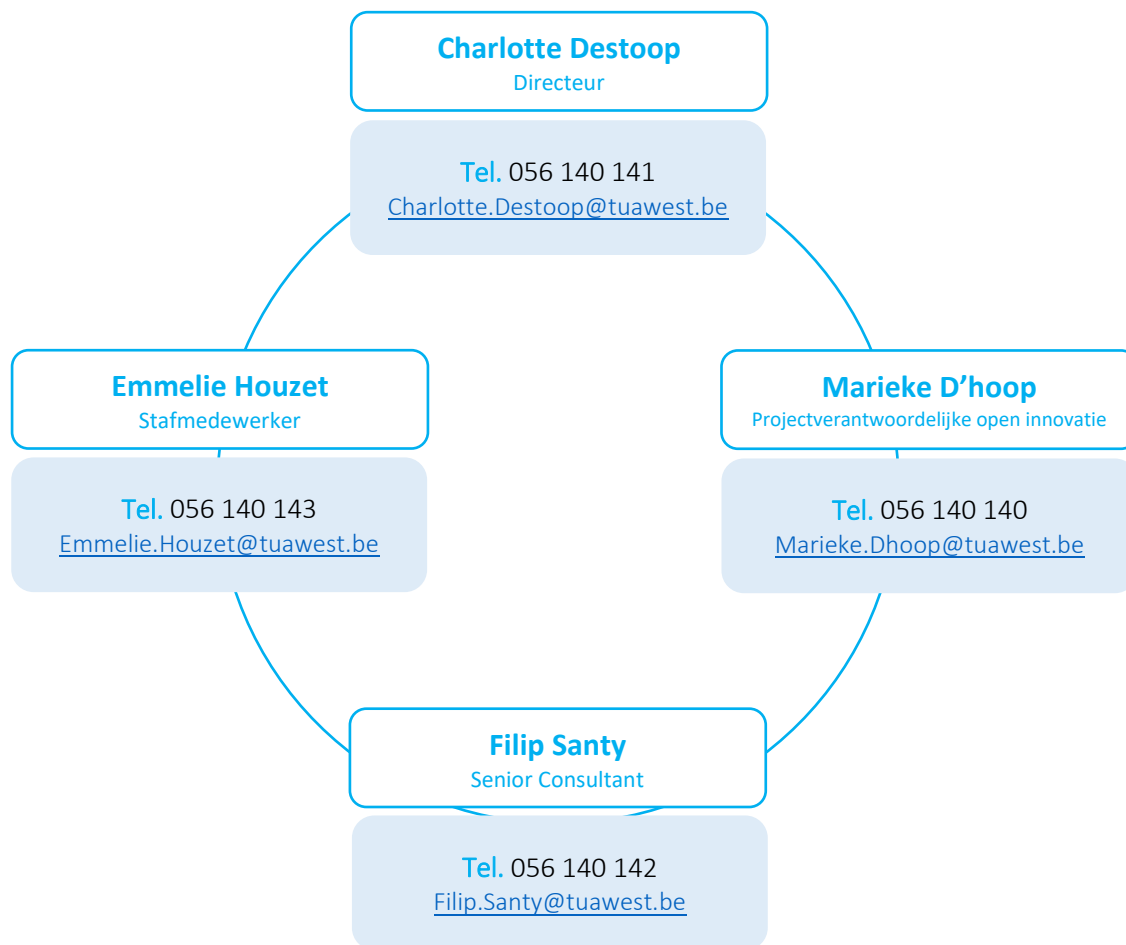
**Charlotte Destoop**
Directeur

Tel. 056 140 141
Charlotte.Destoop@tuawest.be

**Emmelie Houzet**
Stafmedewerker

Tel. 056 140 143
Emmelie.Houzet@tuawest.be

**Marieke D'hoop**
Projectverantwoordelijke open innovatie

Tel. 056 140 140
Marieke.Dhoop@tuawest.be

**Filip Santy**
Senior Consultant

Tel. 056 140 142
Filip.Santy@tuawest.be